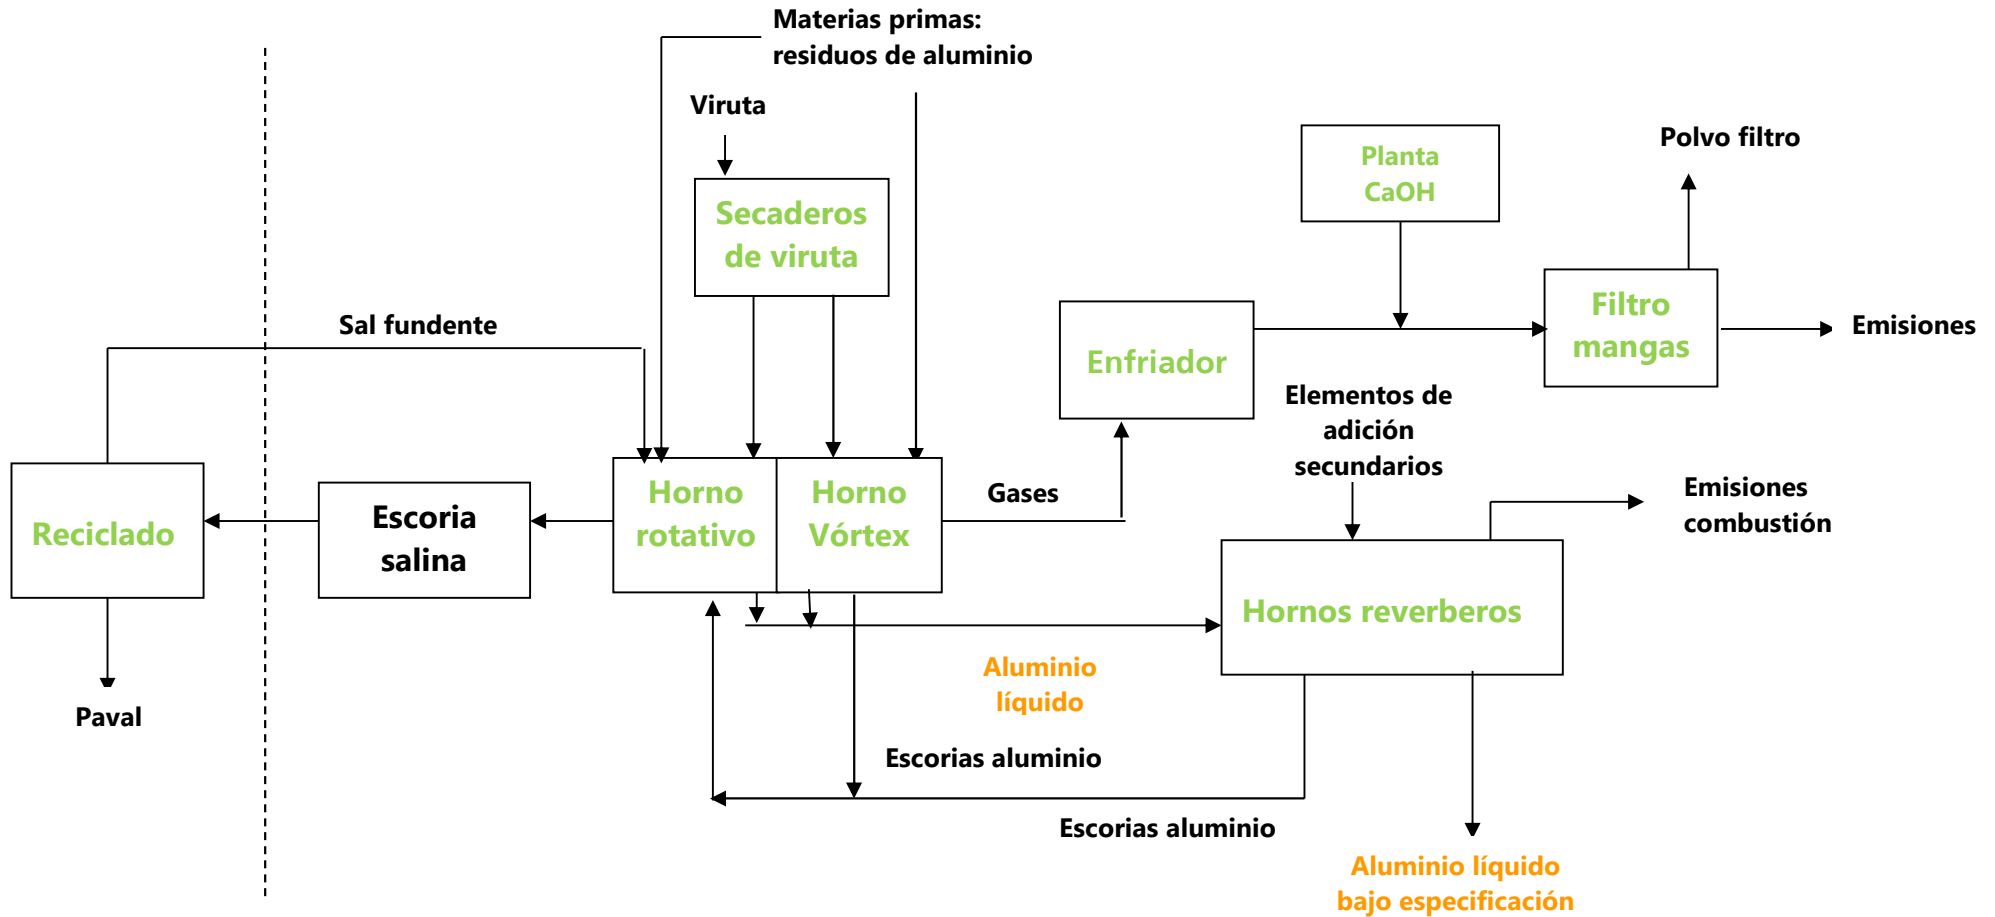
Materias primas: residuos de aluminio

Viruta

Secaderos de viruta

Planta CaOH

Polvo filtro

Filtro mangas

Emisiones

Enfriador

Sal fundente

Elementos de adición secundarios

Reciclado

Escoria salina

Horno rotativo

Horno Vórtex

Gases

Emisiones combustión

Hornos reverberos

Paval

Aluminio líquido

Escorias aluminio

Escorias aluminio

Aluminio líquido bajo especificación